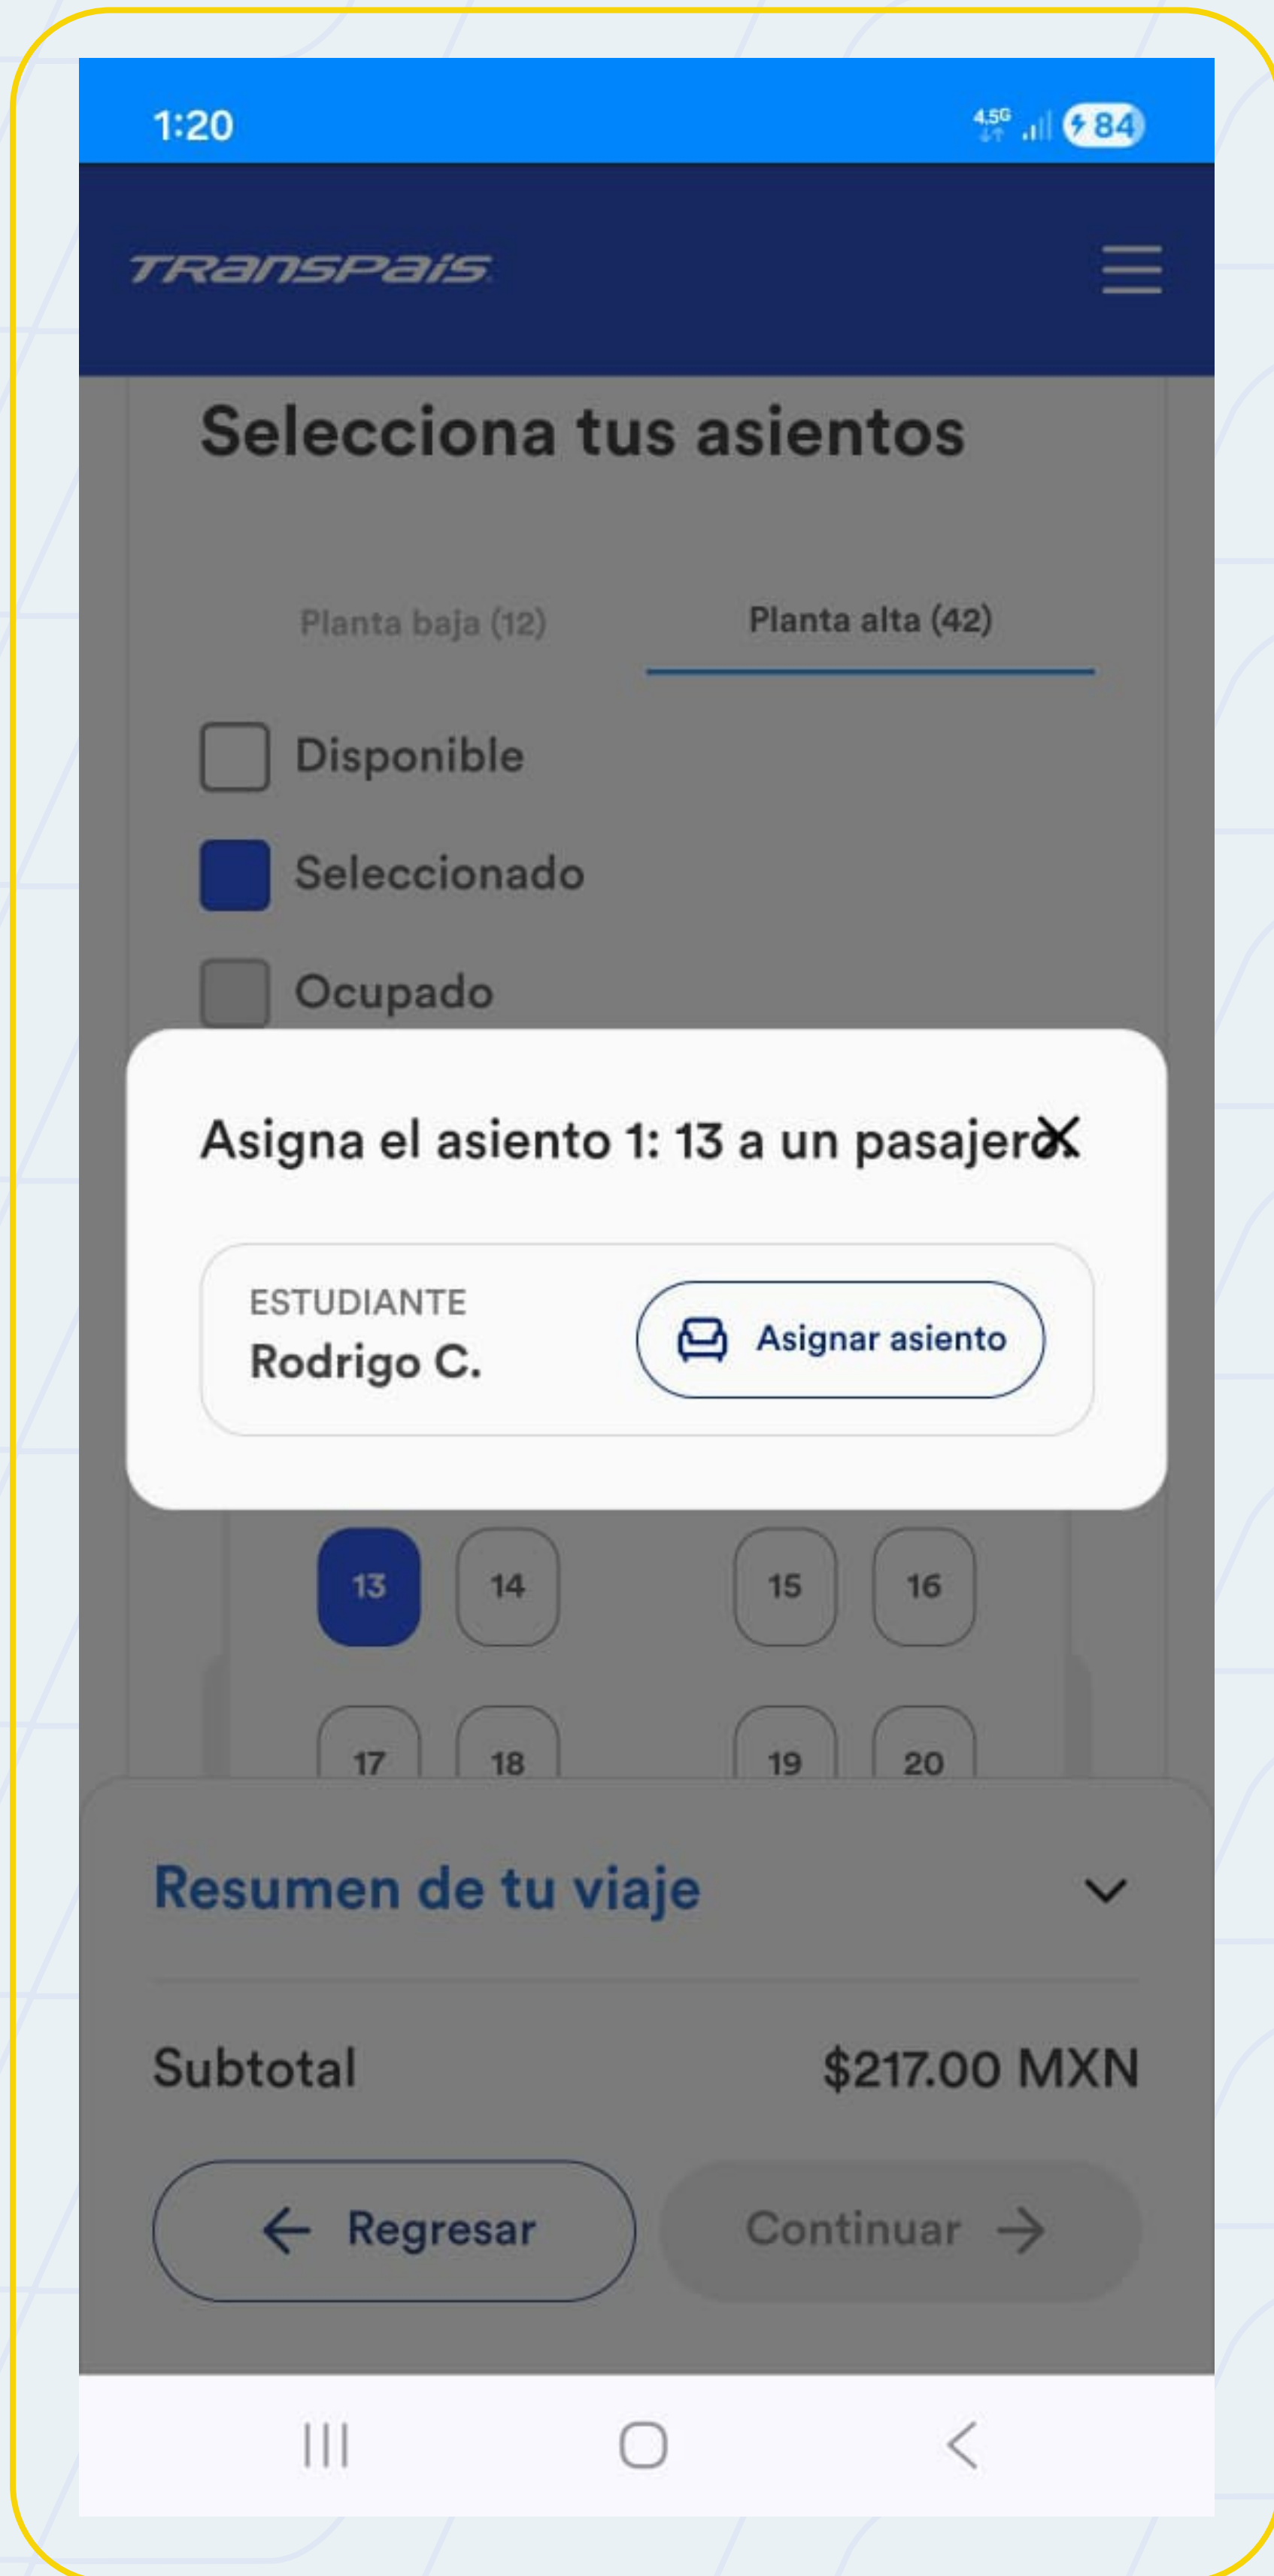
1:20

4.5G 84

TRANSPAIS

Selecciona tus asientos

Planta baja (12)

Planta alta (42)

Disponible

Seleccionado

Ocupado

Asigna el asiento 1: 13 a un pasajero

ESTUDIANTE

Rodrigo C.

Asignar asiento

13 14 15 16

17 18 19 20

Resumen de tu viaje

Subtotal $217.00 MXN

Regresar

Continuar